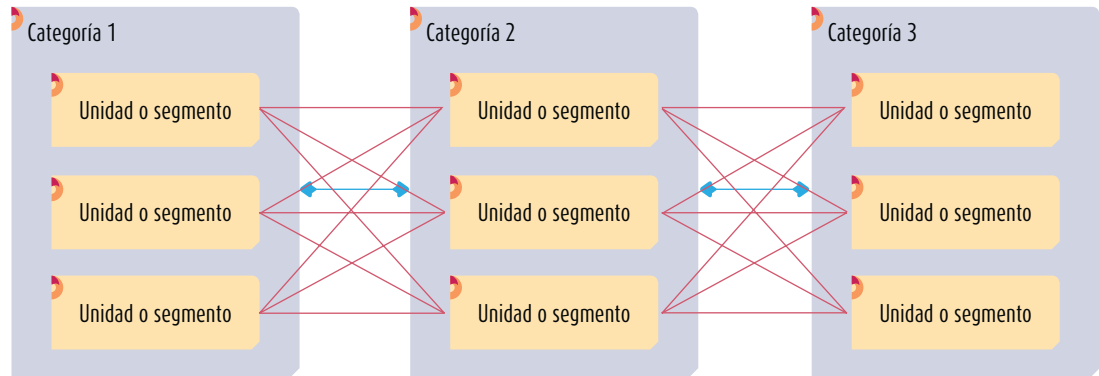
Categoría 1

Unidad o segmento

Unidad o segmento

Unidad o segmento

Categoría 2

Unidad o segmento

Unidad o segmento

Unidad o segmento

Categoría 3

Unidad o segmento

Unidad o segmento

Unidad o segmento